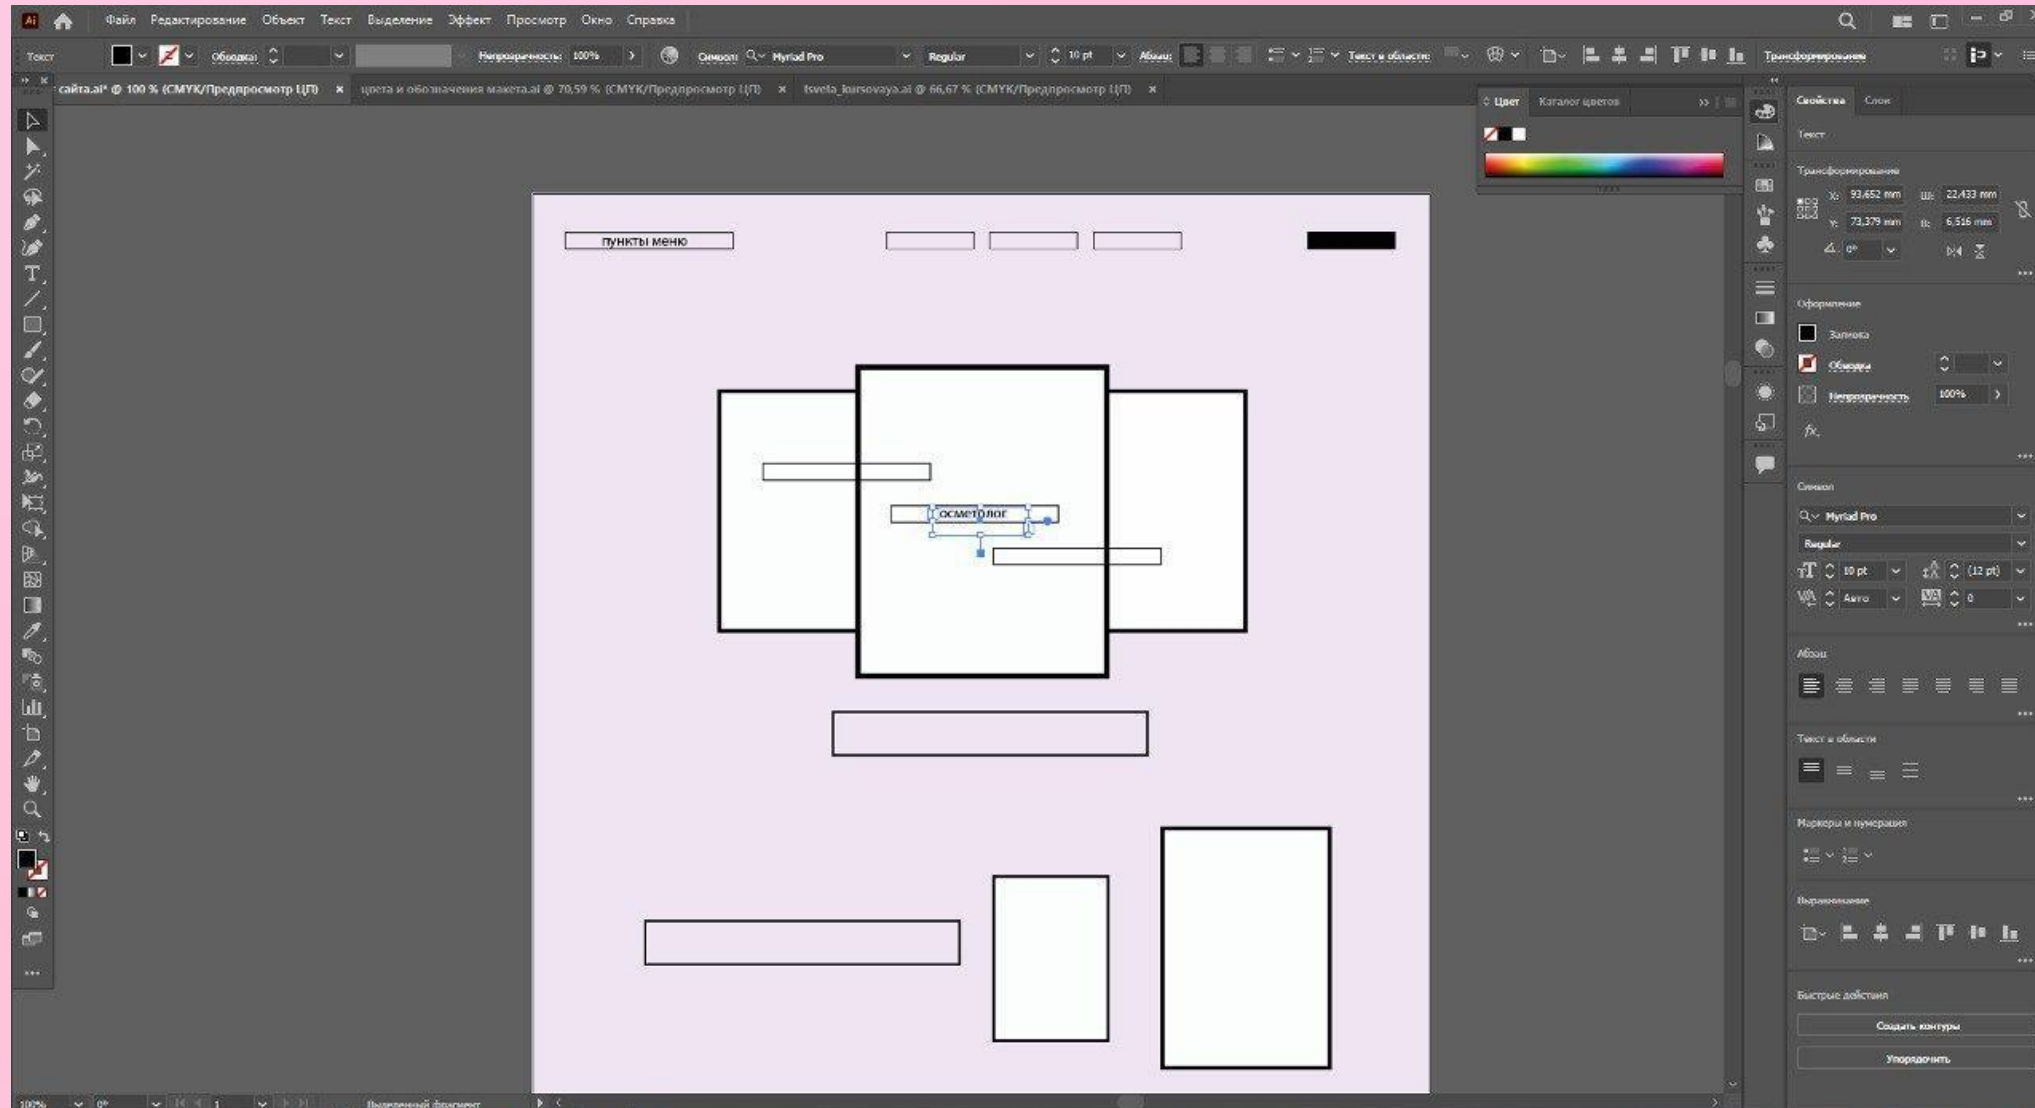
Ai Файл Редактирование Объект Текст Выделение Эффект Просмотр Окно Справка

Текст Обводка: Непрозрачность: 100% Символ: Myriad Pro Regular 10 pt Абзац: Текст в области Трансформирование

сайта.ai* @ 100 % (CMYK/Предпросмотр ЦП) × цвета и обозначения макета.ai @ 70,59 % (CMYK/Предпросмотр ЦП) × tsvela_kursovaya.ai @ 66,67 % (CMYK/Предпросмотр ЦП) ×

Цвет Каталог цветов

пункты меню

осметолог

Свойства Слои

Текст

Трансформирование

X: 93,652 mm Ш: 22,433 mm
Y: 73,379 mm В: 6,516 mm
0°

Оформление

Заливка

Обводка

Непрозрачность 100%

fx.

Символ

Myriad Pro

Regular

10 pt (12 pt)

Авто 0

Абзац

Текст в области

Маркеры и нумерация

Выравнивание

Быстрые действия

Создать контуры

Упорядочить

100% 0° 1 Выделенный фрагмент